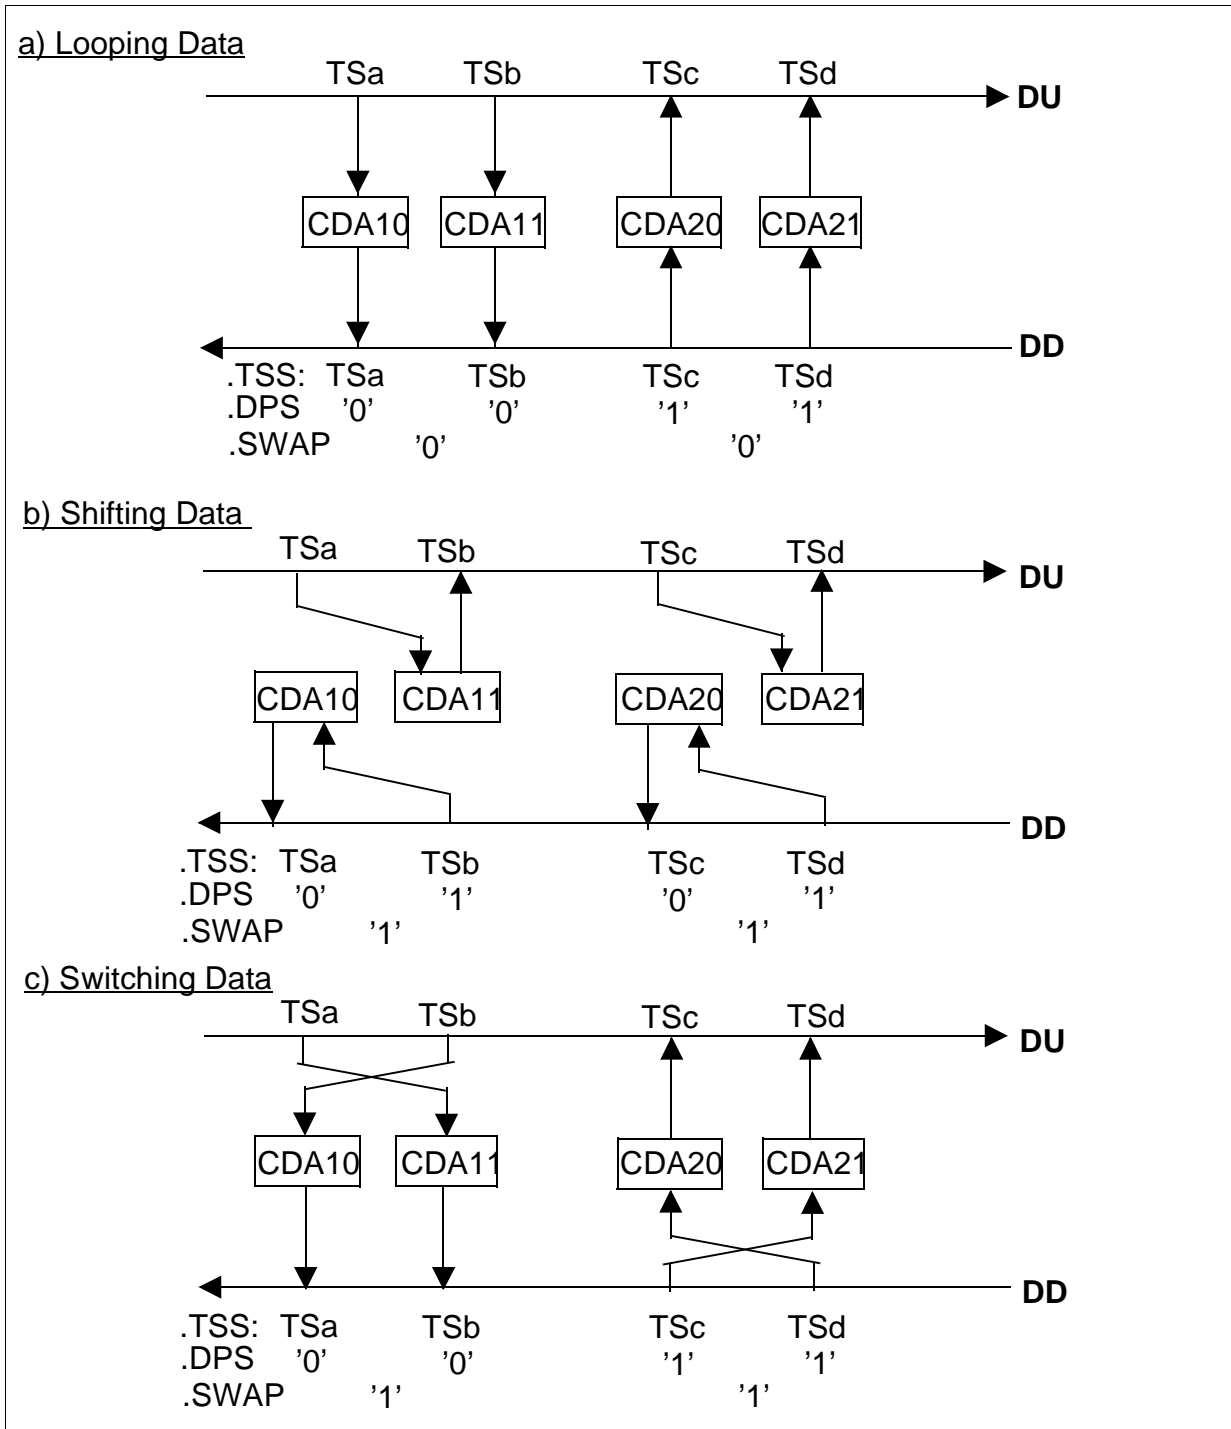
a) Looping Data

TSa TSb TSc TSd

DU

CDA10 CDA11 CDA20 CDA21

DD

.TSS: TSa TSb TSc TSd
.DPS '0' '0' '1' '1'
.SWAP '0' '0'

b) Shifting Data

TSa TSb TSc TSd

DU

CDA10 CDA11 CDA20 CDA21

DD

.TSS: TSa TSb TSc TSd
.DPS '0' '1' '0' '1'
.SWAP '1' '1'

c) Switching Data

TSa TSb TSc TSd

DU

CDA10 CDA11 CDA20 CDA21

DD

.TSS: TSa TSb TSc TSd
.DPS '0' '0' '1' '1'
.SWAP '1' '1'